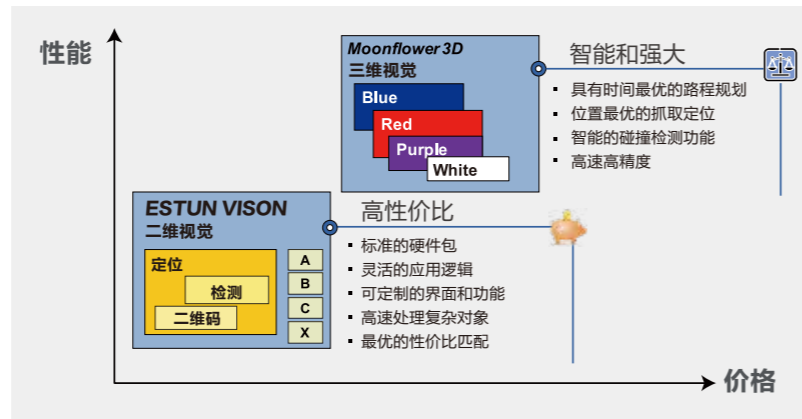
性能

Moonflower 3D
三维视觉

Blue

Red

Purple

White

智能和强大

▪ 具有时间最优的路程规划
▪ 位置最优的抓取定位
▪ 智能的碰撞检测功能
▪ 高速高精度

ESTUN VISON
二维视觉

定位

检测

二维码

A

B

C

X

高性价比

▪ 标准的硬件包
▪ 灵活的应用逻辑
▪ 可定制的界面和功能
▪ 高速处理复杂对象
▪ 最优的性价比匹配

价格